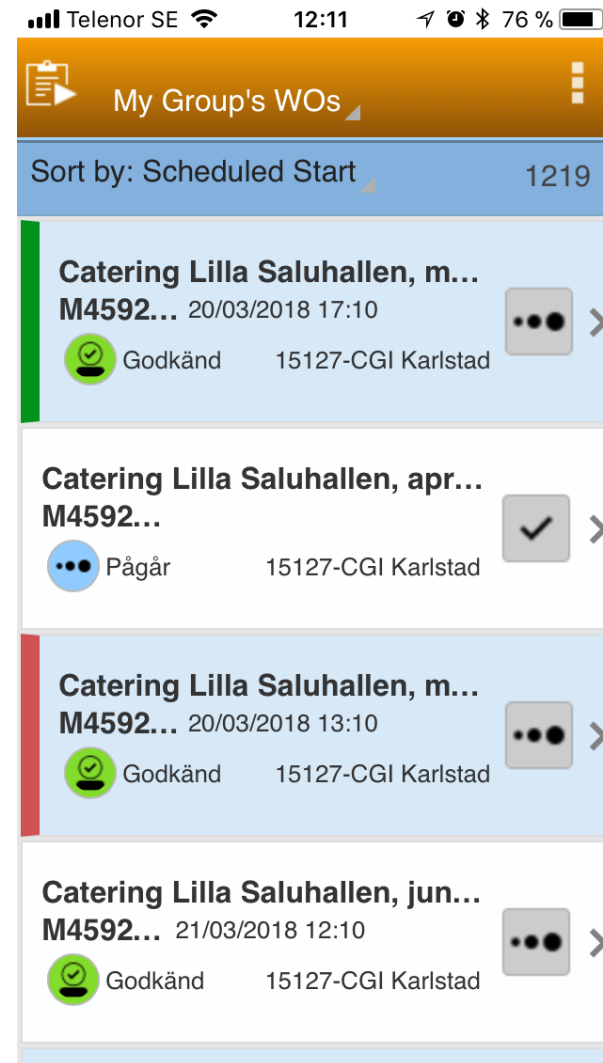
Telenor SE 12:11 76 %

My Group's WOs

Sort by: Scheduled Start 1219

Catering Lilla Saluhallen, m…
M4592… 20/03/2018 17:10
Godkänd 15127-CGI Karlstad

Catering Lilla Saluhallen, apr…
M4592…
Pågår 15127-CGI Karlstad

Catering Lilla Saluhallen, m…
M4592… 20/03/2018 13:10
Godkänd 15127-CGI Karlstad

Catering Lilla Saluhallen, jun…
M4592… 21/03/2018 12:10
Godkänd 15127-CGI Karlstad